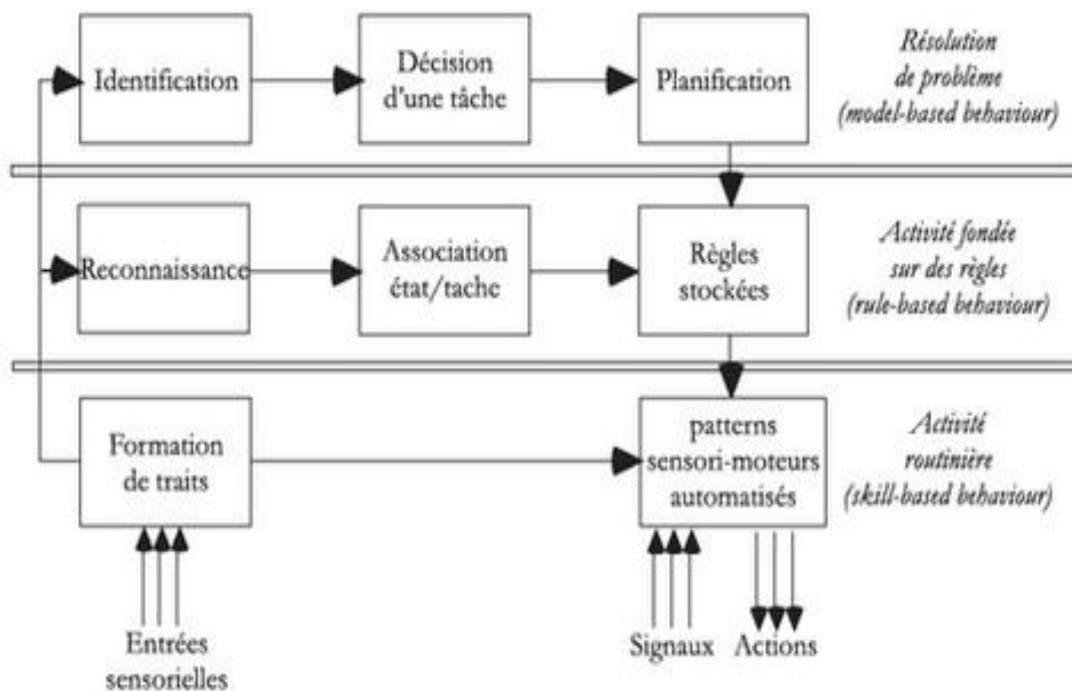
Identification

Décision d'une tâche

Planification

Résolution de problème (model-based behaviour)

Reconnaissance

Association état/tache

Règles stockées

Activité fondée sur des règles (rule-based behaviour)

Formation de traits

patterns sensori-moteurs automatisés

Activité routinière (skill-based behaviour)

Entrées sensorielles

Signaux

Actions